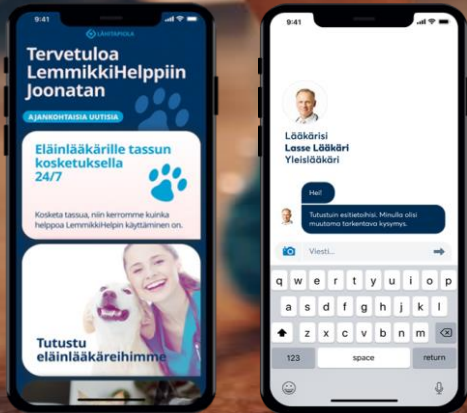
9:41

LÄHITAPIOLA

Tervetuloa LemmikkiHelppiin Joonatan

AJANKOHTAISIA UUTISIA

Eläinlääkärille tassun kosketuksella 24/7

Kosketa tassua, niin kerromme kuinka helppoa LemmikkiHelpin käyttäminen on.

Tutustu eläinlääkäreihimme

9:41

Lääkärisi
Lasse Lääkäri
Yleislääkäri

Hei!

Tutustuin esitietoihisi. Minulla olisi muutama tarkentava kysymys.

Viesti...

q w e r t y u i o p
a s d f g h j k l
z x c v b n m
123 space return